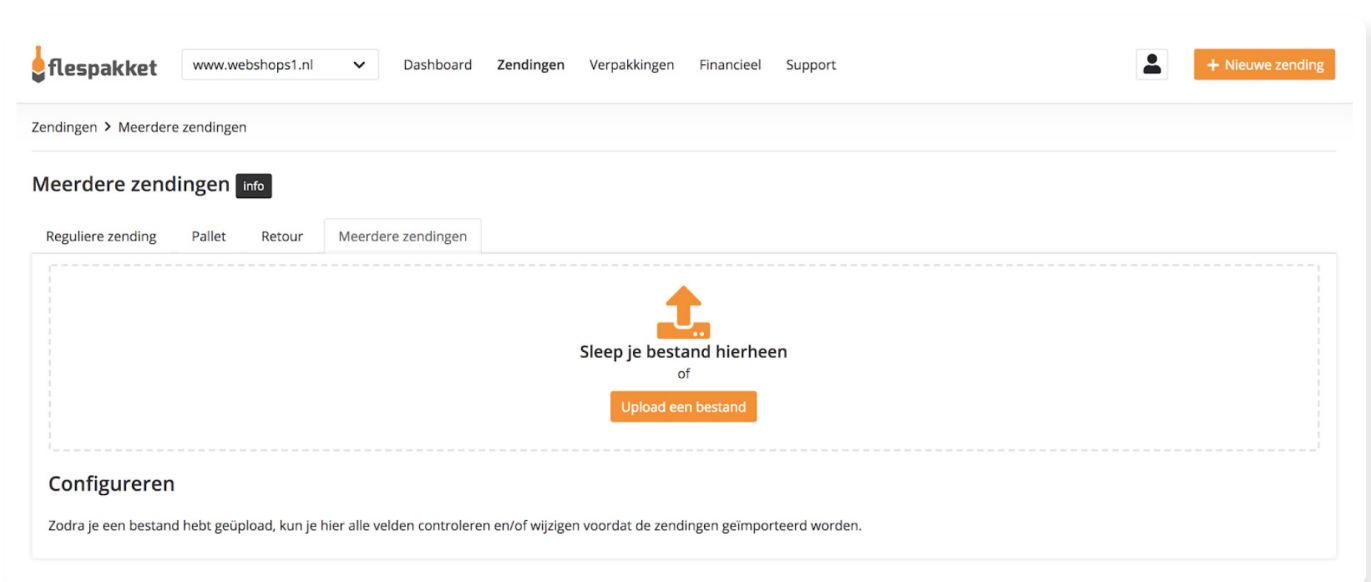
flespakket

www.webshops1.nl

Dashboard Zendingen Verpakkingen Financieel Support

+ Nieuwe zending

Zendingen > Meerdere zendingen

Meerdere zendingen info

Reguliere zending Pallet Retour Meerdere zendingen

Sleep je bestand hierheen
of
Upload een bestand

Configureren

Zodra je een bestand hebt geüpload, kun je hier alle velden controleren en/of wijzigen voordat de zendingen geïmporteerd worden.